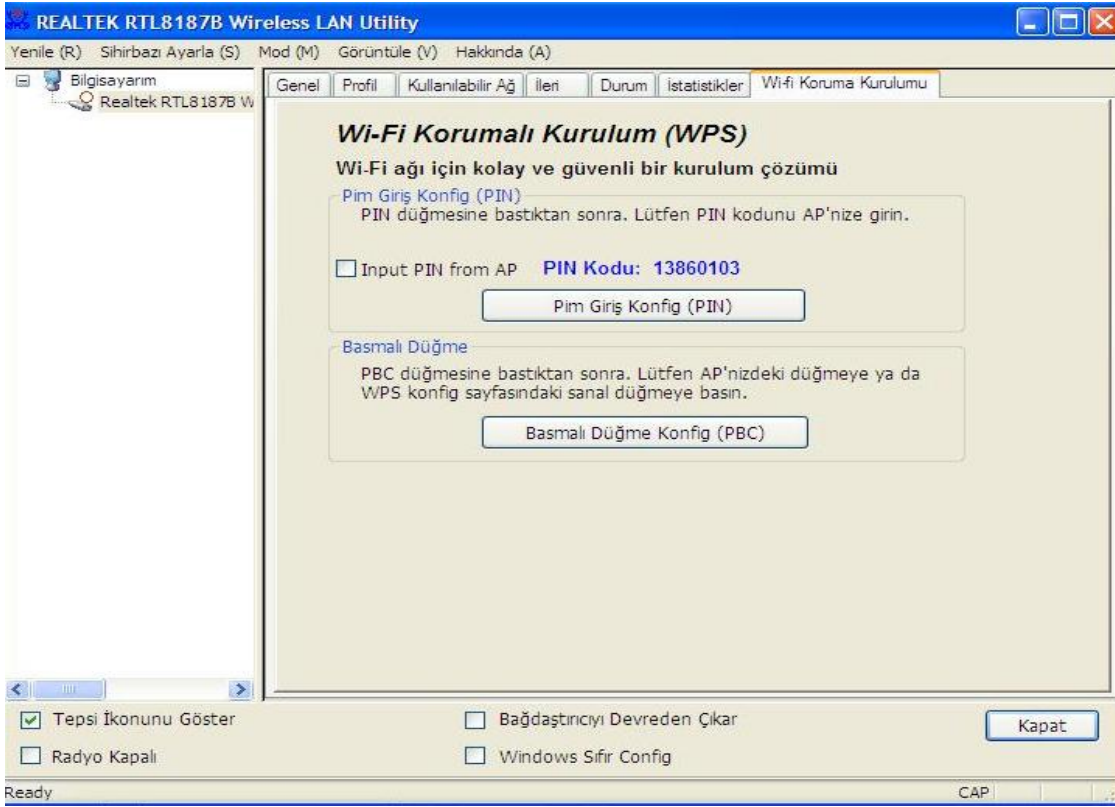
REALTEK RTL8187B Wireless LAN Utility

Yenile (R) Sihirbazı Ayarla (S) Mod (M) Görüntüle (V) Hakkında (A)

Bilgisayarım
Realtek RTL8187B W

Genel | Profil | Kullanılabilir Ağ | İleri | Durum | İstatistikler | Wi-fi Koruma Kurulumu

Wi-Fi Korumalı Kurulum (WPS)

Wi-Fi ağı için kolay ve güvenli bir kurulum çözümü

Pim Giriş Konfig (PIN)

PIN düğmesine bastıktan sonra. Lütfen PIN kodunu AP'nize girin.

Input PIN from AP PIN Kodu: 13860103

Pim Giriş Konfig (PIN)

Basmalı Düğme

PBC düğmesine bastıktan sonra. Lütfen AP'nizdeki düğmeye ya da WPS konfig sayfasındaki sanal düğmeye basın.

Basmalı Düğme Konfig (PBC)

Tepsi İkonunu Göster
Bağdaştırıcıyı Devreden Çıkar
Kapat
Radyo Kapalı
Windows Sıfır Config

Ready
CAP